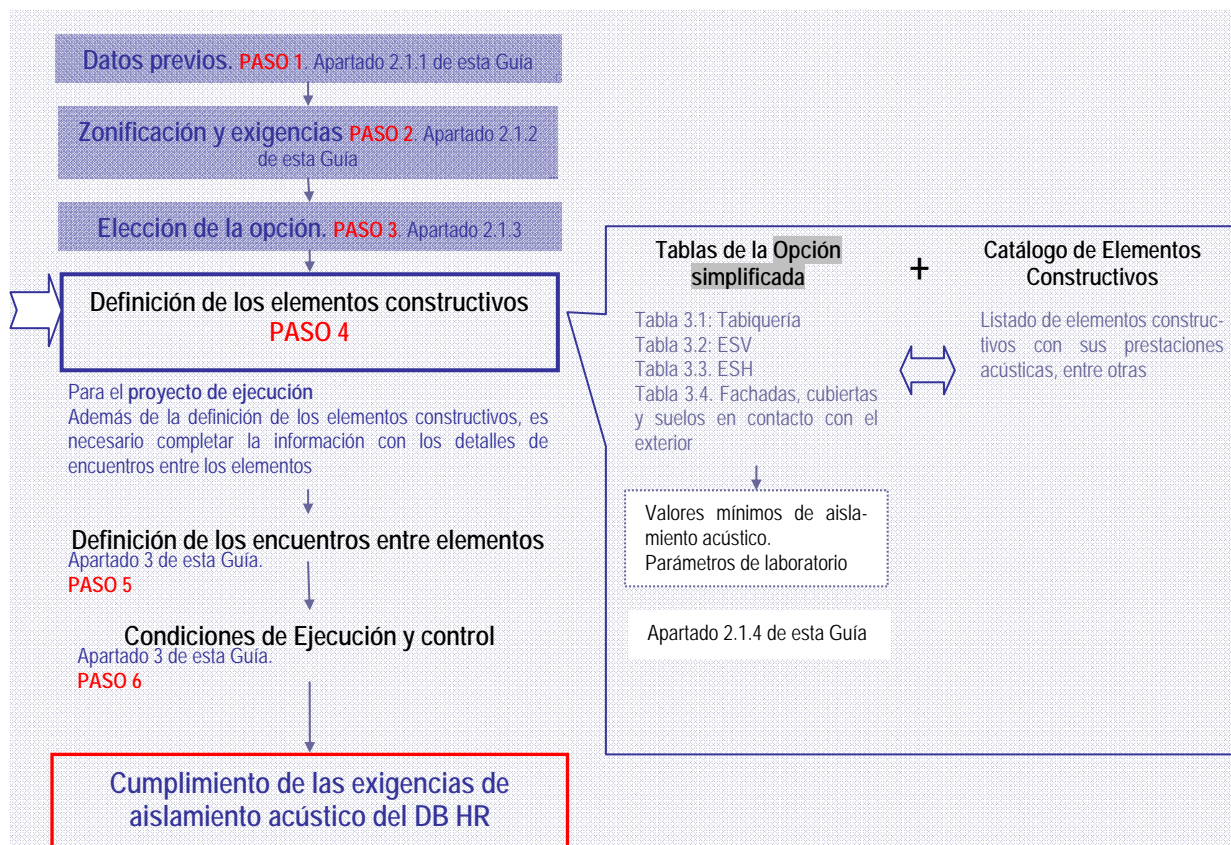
Datos previos. PASO 1. Apartado 2.1.1 de esta Guía

Zonificación y exigencias PASO 2. Apartado 2.1.2 de esta Guía

Elección de la opción. PASO 3. Apartado 2.1.3

Definición de los elementos constructivos PASO 4

Para el proyecto de ejecución
Además de la definición de los elementos constructivos, es necesario completar la información con los detalles de encuentros entre los elementos

Definición de los encuentros entre elementos
Apartado 3 de esta Guía.
PASO 5

Condiciones de Ejecución y control
Apartado 3 de esta Guía.
PASO 6

Cumplimiento de las exigencias de aislamiento acústico del DB HR

Tablas de la Opción simplificada

+

Catálogo de Elementos Constructivos

Tabla 3.1: Tabiquería
Tabla 3.2: ESV
Tabla 3.3. ESH
Tabla 3.4. Fachadas, cubiertas y suelos en contacto con el exterior

Listado de elementos constructivos con sus prestaciones acústicas, entre otras

Valores mínimos de aislamiento acústico.
Parámetros de laboratorio

Apartado 2.1.4 de esta Guía